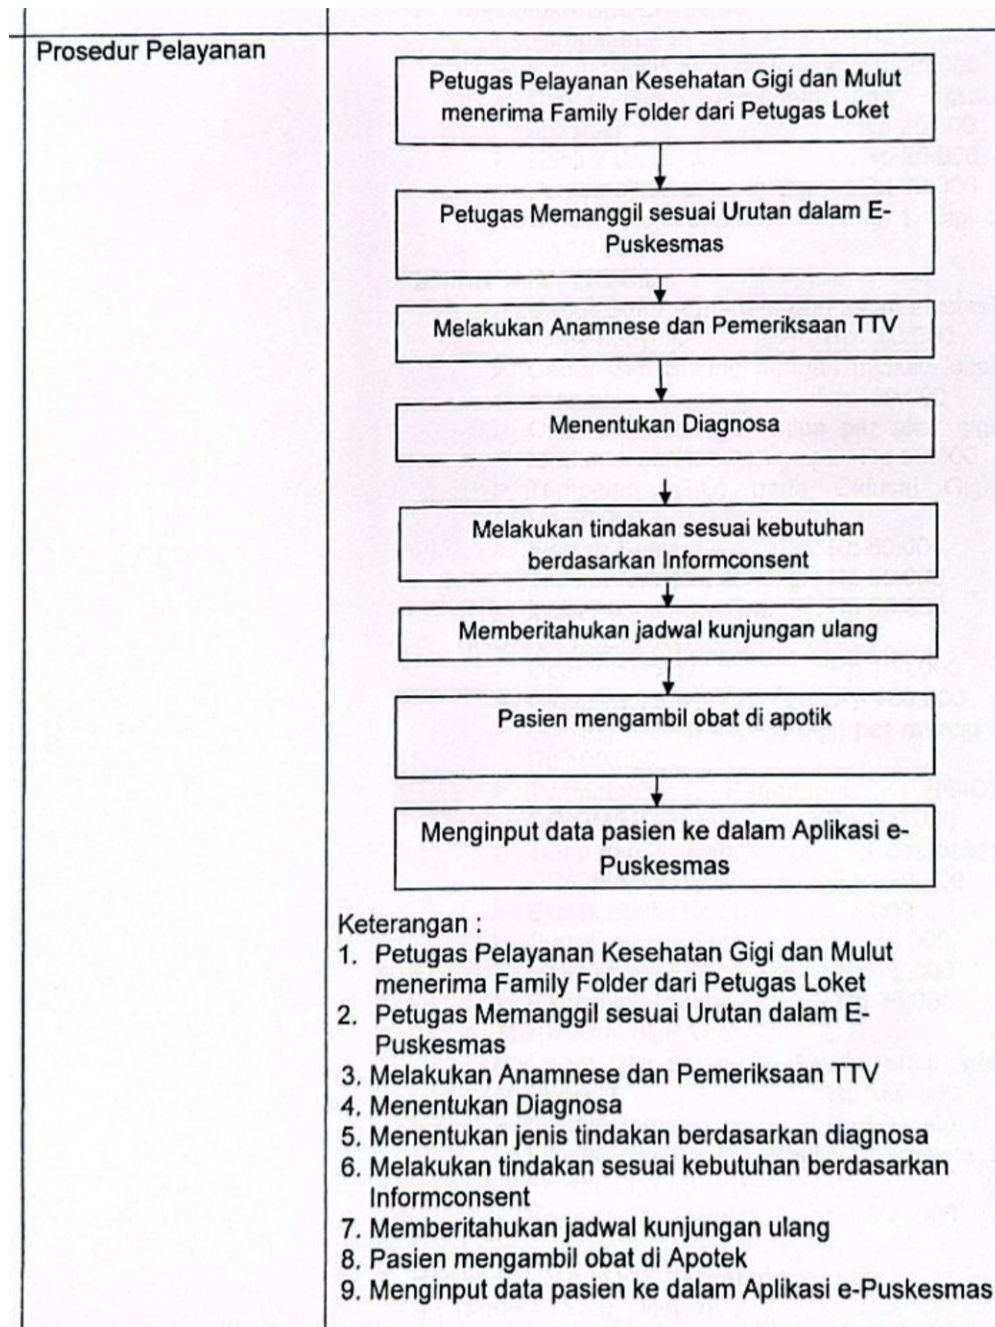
Prosedur Pelayanan

Petugas Pelayanan Kesehatan Gigi dan Mulut menerima Family Folder dari Petugas Loket

Petugas Memanggil sesuai Urutan dalam E-Puskesmas

Melakukan Anamnese dan Pemeriksaan TTV

Menentukan Diagnosa

Melakukan tindakan sesuai kebutuhan berdasarkan Informconsent

Memberitahukan jadwal kunjungan ulang

Pasien mengambil obat di apotik

Menginput data pasien ke dalam Aplikasi e-Puskesmas

Keterangan :
1. Petugas Pelayanan Kesehatan Gigi dan Mulut menerima Family Folder dari Petugas Loket
2. Petugas Memanggil sesuai Urutan dalam E-Puskesmas
3. Melakukan Anamnese dan Pemeriksaan TTV
4. Menentukan Diagnosa
5. Menentukan jenis tindakan berdasarkan diagnosa
6. Melakukan tindakan sesuai kebutuhan berdasarkan Informconsent
7. Memberitahukan jadwal kunjungan ulang
8. Pasien mengambil obat di Apotek
9. Menginput data pasien ke dalam Aplikasi e-Puskesmas